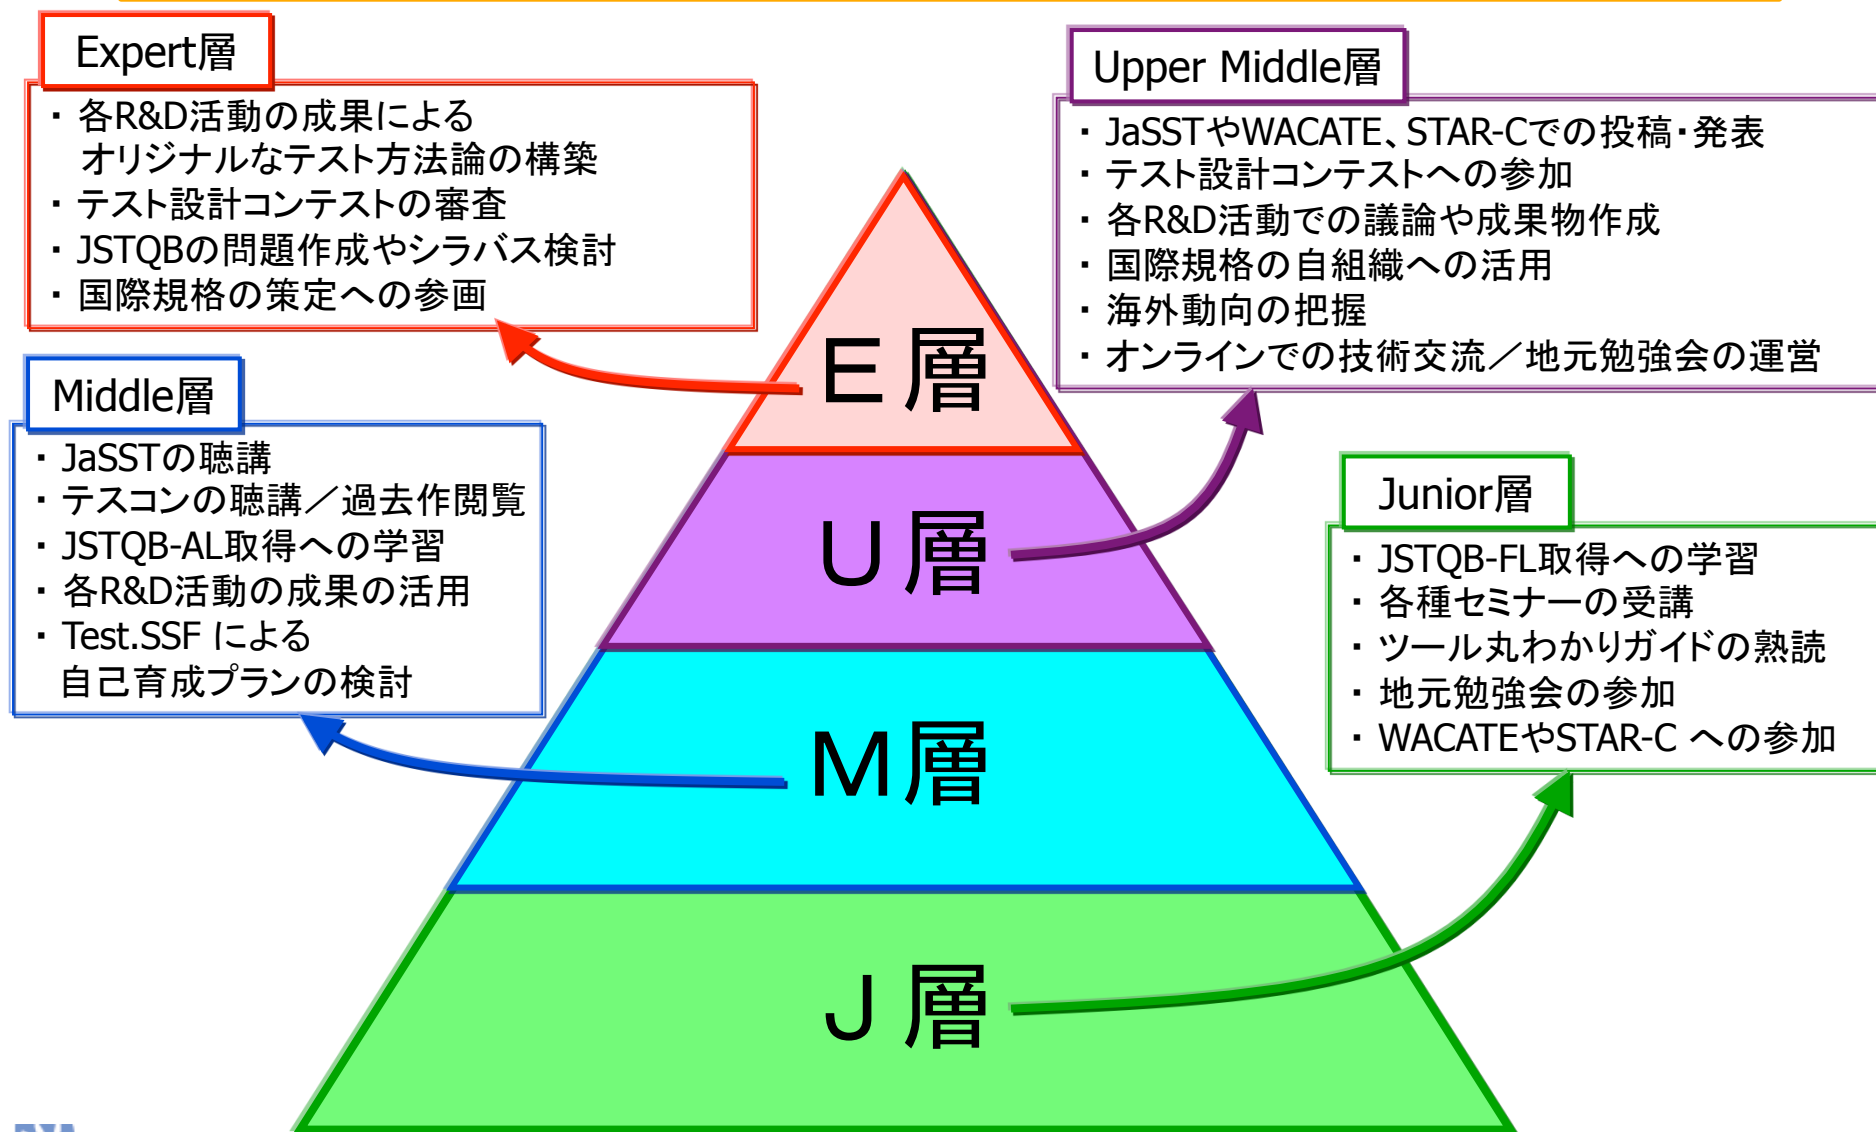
Expert層

・各R&D活動の成果による
オリジナルなテスト方法論の構築
・テスト設計コンテストの審査
・JSTQBの問題作成やシラバス検討
・国際規格の策定への参画

Upper Middle層

・JaSSTやWACATE、STAR-Cでの投稿・発表
・テスト設計コンテストへの参加
・各R&D活動での議論や成果物作成
・国際規格の自組織への活用
・海外動向の把握
・オンラインでの技術交流／地元勉強会の運営

Middle層

・JaSSTの聴講
・テスコンの聴講／過去作閲覧
・JSTQB-AL取得への学習
・各R&D活動の成果の活用
・Test.SSF による
自己育成プランの検討

Junior層

・JSTQB-FL取得への学習
・各種セミナーの受講
・ツール丸わかりガイドの熟読
・地元勉強会の参加
・WACATEやSTAR-C への参加

E層

U層

M層

J層